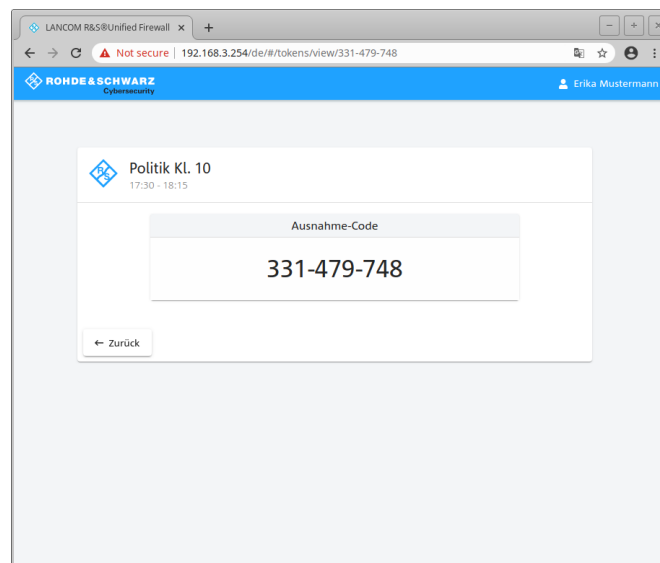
LANCOM R&S®Unified Firewall ×

Not secure | 192.168.3.254/de/#/tokens/view/331-479-748

ROHDE&SCHWARZ
Cybersecurity

Erika Mustermann

Politik Kl. 10
17:30 - 18:15

Ausnahme-Code

331-479-748

← Zurück